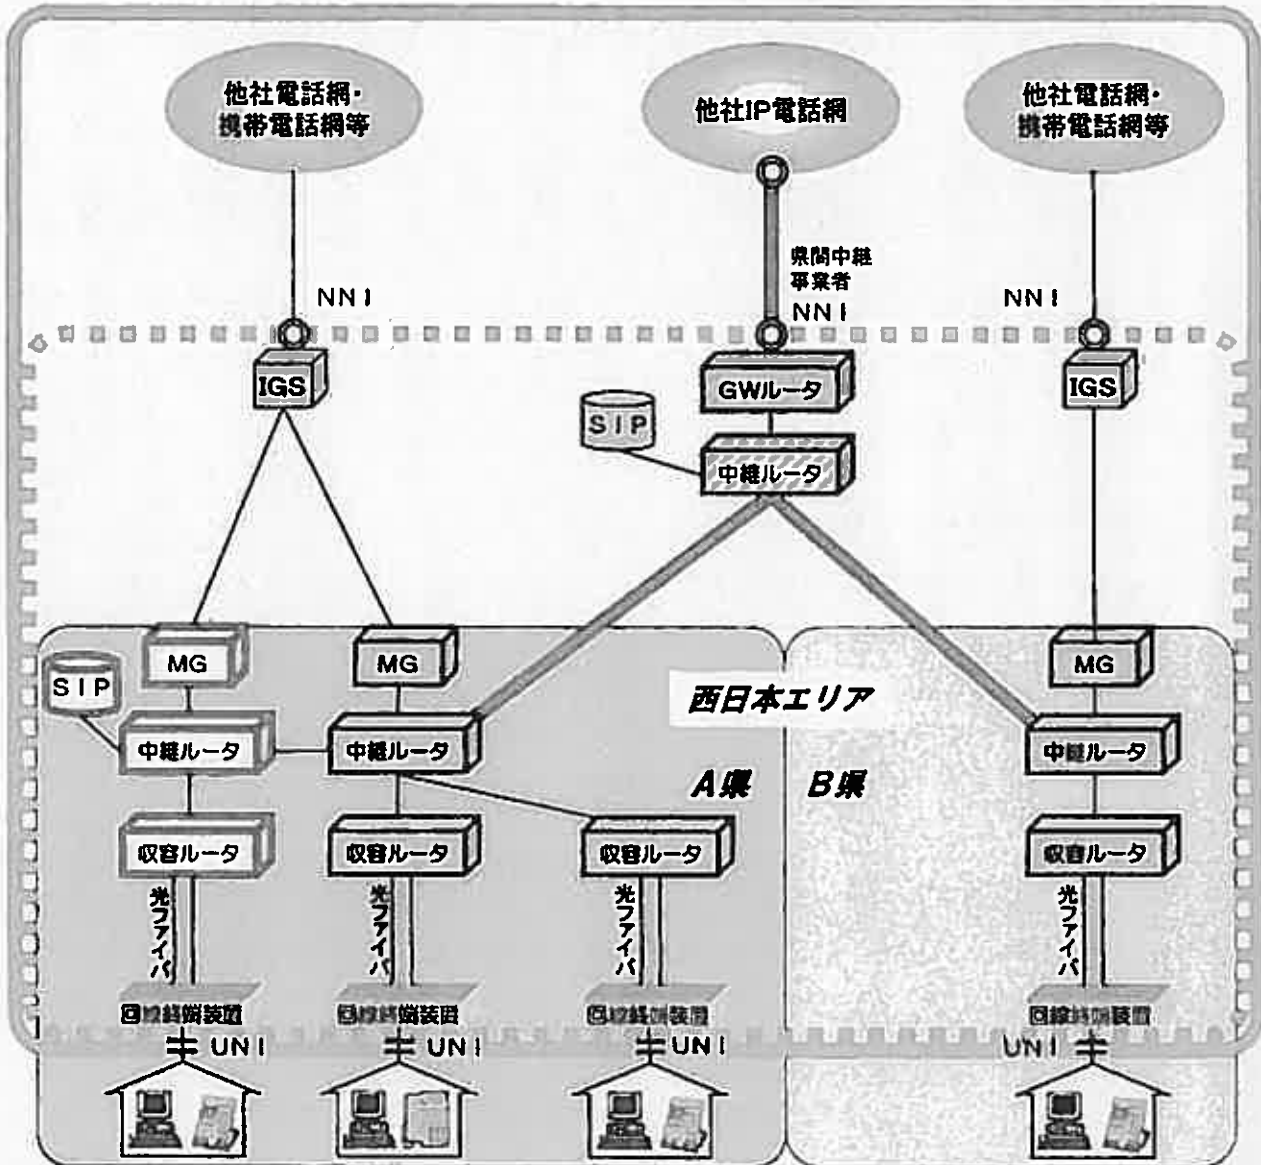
他社電話網・
携帯電話網等

他社IP電話網

他社電話網・
携帯電話網等

県間中継
事業者

NNI

NNI

NNI

IGS

GWルータ

IGS

SIP

中継ルータ

MG

MG

MG

SIP

西日本エリア

中継ルータ

中継ルータ

中継ルータ

A県

B県

収容ルータ

収容ルータ

収容ルータ

収容ルータ

光ファイバ

光ファイバ

光ファイバ

光ファイバ

回線終端装置

回線終端装置

回線終端装置

回線終端装置

UNI

UNI

UNI

UNI